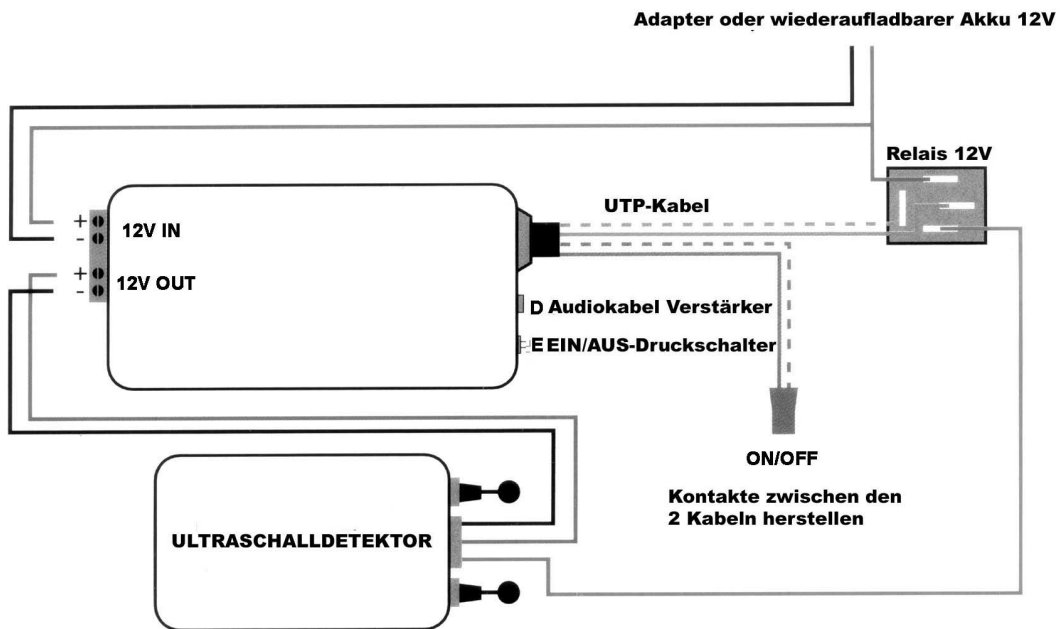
Adapter oder wiederaufladbarer Akku 12V

Relais 12V

+
-
12V IN

UTP-Kabel

+
-
12V OUT

D Audiokabel Verstärker

E EIN/AUS-Druckschalter

ON/OFF

Kontakte zwischen den 2 Kabeln herstellen

ULTRASCHALLDETEKTOR